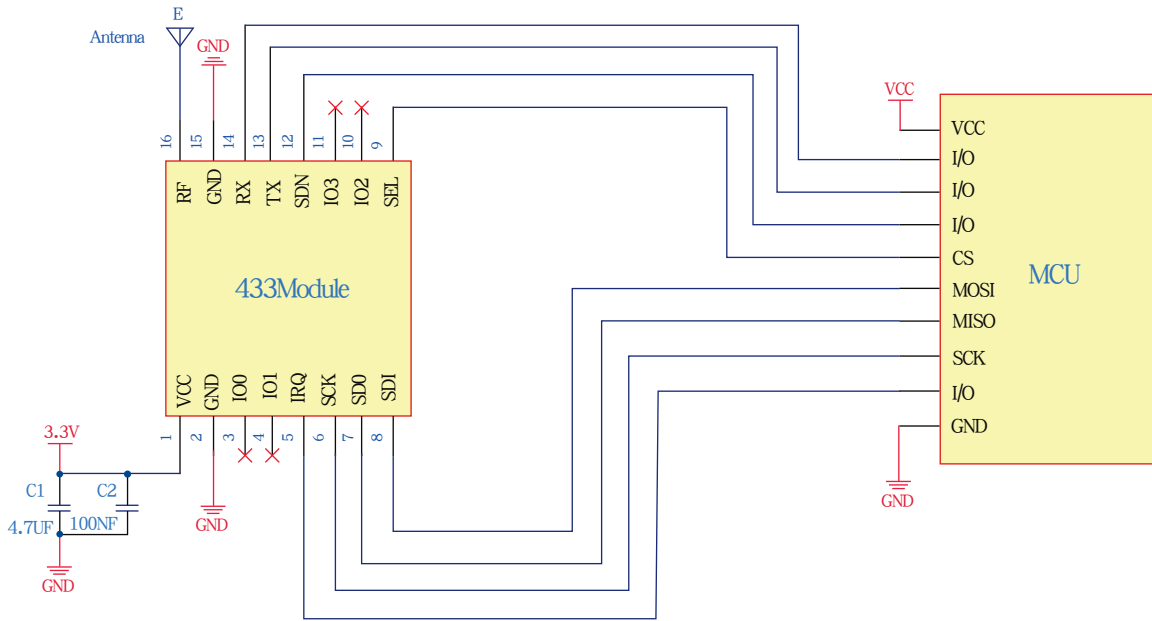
E
Antenna
GND
16 15 14 13 12 11 10 9
RF GND RX TX SDN IO3 IO2 SEL
433Module
VCC GND IO0 IO1 IRQ SCK SD0 SDI
1 2 3 4 5 6 7 8
3.3V
C1
C2
4.7UF
100NF
GND
GND
GND
VCC
VCC
I/O
I/O
I/O
CS
MOSI
MISO
SCK
I/O
GND
MCU
GND